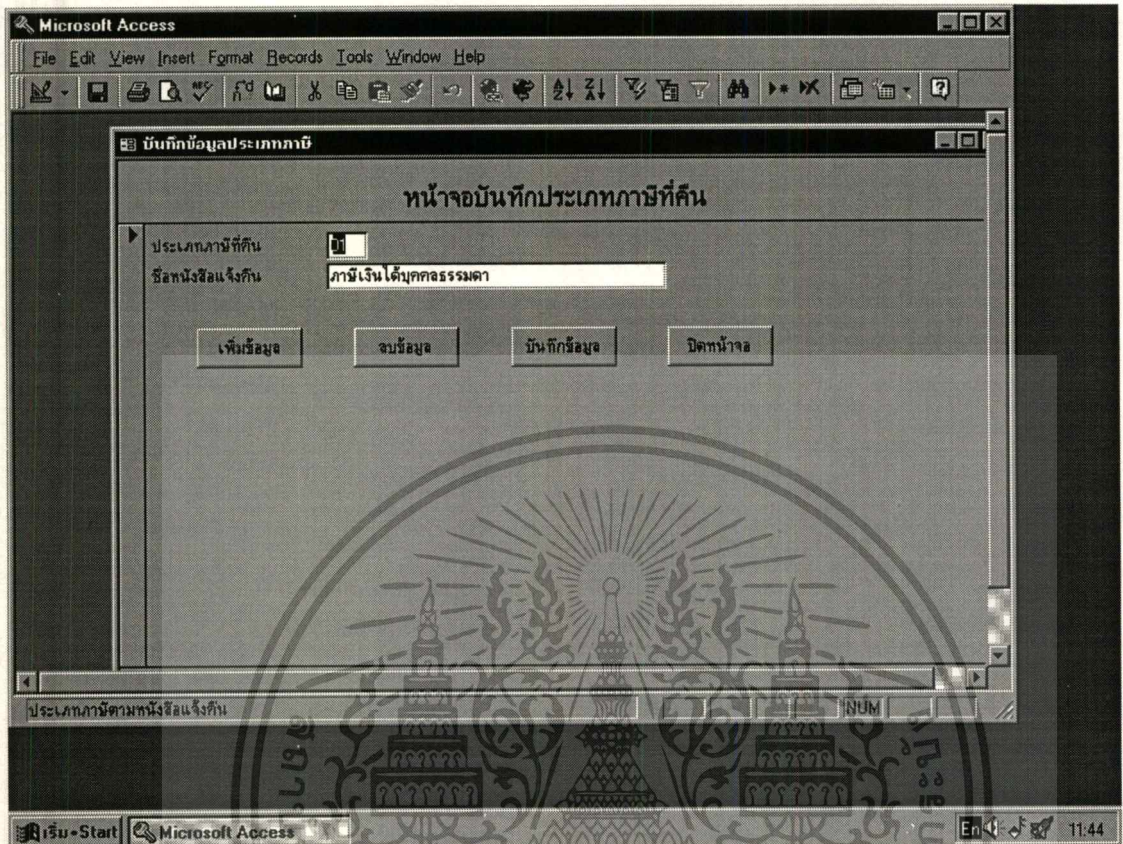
Microsoft Access

File Edit View Insert Format Records Tools Window Help

บันทึกข้อมูลประเภทภาษี

หน้าจอบันทึกประเภทภาษีที่คืน

ประเภทภาษีที่คืน 01

ชื่อหนังสือแจ้งคืน ภาษีเงินได้บุคคลธรรมดา

เพิ่มข้อมูล

ลบข้อมูล

บันทึกข้อมูล

ปิดหน้าจอ

ประเภทภาษีตามหนังสือแจ้งคืน

NUM

เริ่ม Start

Microsoft Access

En

11:44